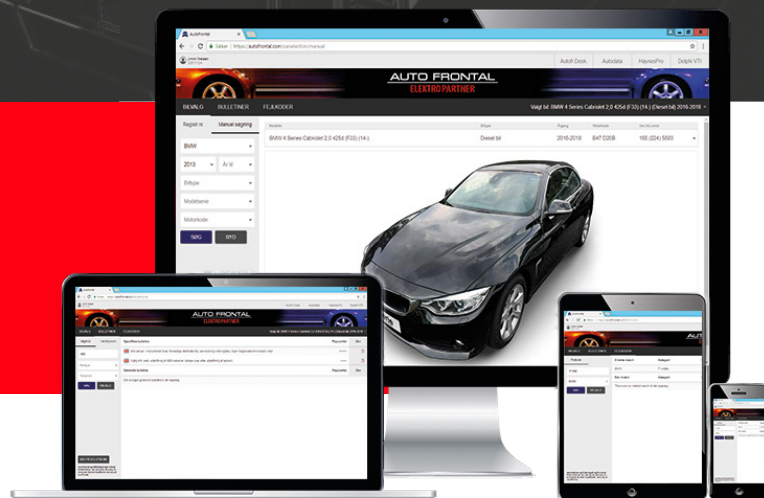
Autofrontal

Sikker | https://autofrontal.com/onelection/manual

Autofr Desk | Autodata | HaynesPro | Delphi VTI

AUTO FRONTAL
ELEKTRO PARTNER

BILVALG | BULLETINER | FEJLKODER

Valgt bil: BMW 4 Series Cabriolet 2,0 425d (F33) (14-) (Diesel bil) 2016-2018

Registr.nr | Manuel søgning

BMW

2018 | År til

Biltype

Modelnavn

Motorkode

SØG | RYD

Modeller | Biltype | Årgang | Motorkode | Kw (HK) (ccm)

BMW 4 Series Cabriolet 2,0 425d (F33) (14-) | Diesel bil | 2016-2018 | B47 D20B | 165 (224) 5500

AUTO FRONTAL
ELEKTRO PARTNER

AUTO